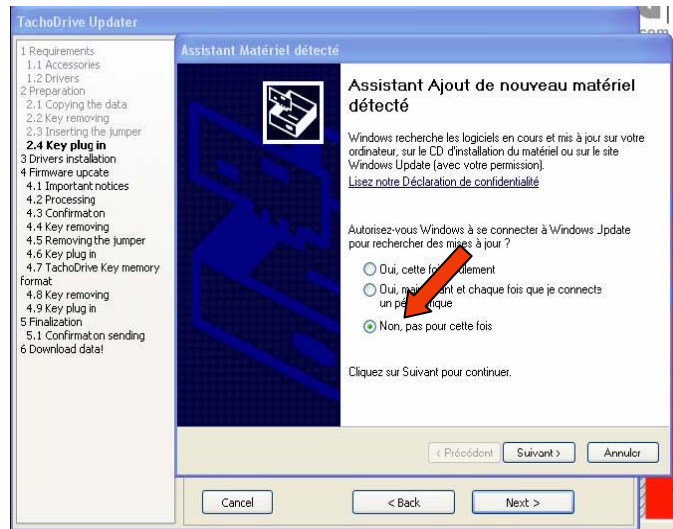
TachoDrive Updater

1 Requirements
1.1 Accessories
1.2 Drivers
2 Preparation
2.1 Copying the data
2.2 Key removing
2.3 Inserting the jumper
2.4 Key plug in
3 Drivers installation
4 Firmware upcate
4.1 Important notices
4.2 Processing
4.3 Confirmaton
4.4 Key removing
4.5 Removing the jumper
4.6 Key plug in
4.7 TachoDrive Key memory format
4.8 Key removing
4.9 Key plug in
5 Finalization
5.1 Confirmaton sending
6 Download data!

Assistant Matériel détecté

Assistant Ajout de nouveau matériel détecté

Windows recherche les logiciels en cours et mis à jour sur votre ordinateur, sur le CD d'installation du matériel ou sur le site Windows Update (avec votre permission).

Lisez notre Déclaration de confidentialité

Autorisez-vous Windows à se connecter à Windows Jpdate pour rechercher des mises à jour ?

Oui, cette fois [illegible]ement

Oui, mai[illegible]ant et chaque fois que je connecte un pé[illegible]ique

Non, pas pour cette fois

Cliquez sur Suivant pour continuer.

< Précédent | Suivant > | Annuler

Cancel | < Back | Next >